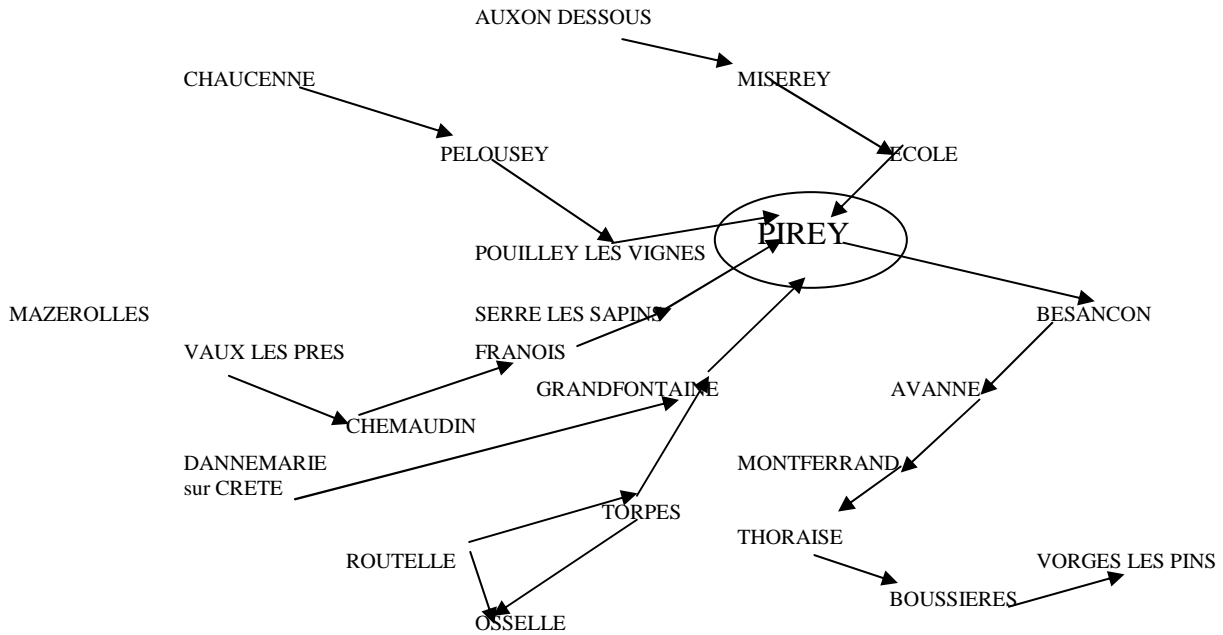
AUXON DESSOUS

CHAUCENNE

MISEREY

PELOUSEY

ECOLE

PIREY

POUILLEY LES VIGNES

MAZEROLLES

SERRE LES SAPINS

BESANCON

VAUX LES PRES

FRANOIS

GRANDFONTAINE

AVANNE

CHEMAUDIN

DANNEMARIE sur CRETE

MONTFERRAND

TORPES

THORAISE

ROUTELLE

VORGES LES PINS

BOUSSIERES

OSSELLE